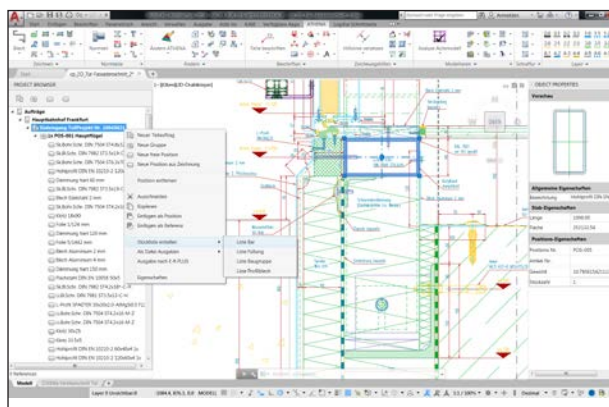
PROJECT BROWSER

Aufträge

Hauptbahnhof Frankfurt

Neuer Teilauftrag
Neue Gruppe
Neue freie Position
Neue Position aus Zeichnung
Position entfernen
Ausschneiden
Kopieren
Einfügen als Position
Einfügen als Referenz
Stückliste erstellen
Als Tabel Ausgeben
Ausgabe nach X-R PLUS
Eigenschaften

Liste Bar
Liste Füllung
Liste Bauguppen
Liste Profilblech

OBJECT PROPERTIES
Vorschau

Allgemeine Eigenschaften
Stab Eigenschaften
Länge
Fläche
Positions Eigenschaften
Positions Nr.
Anzahl
Stückzahl

Modell